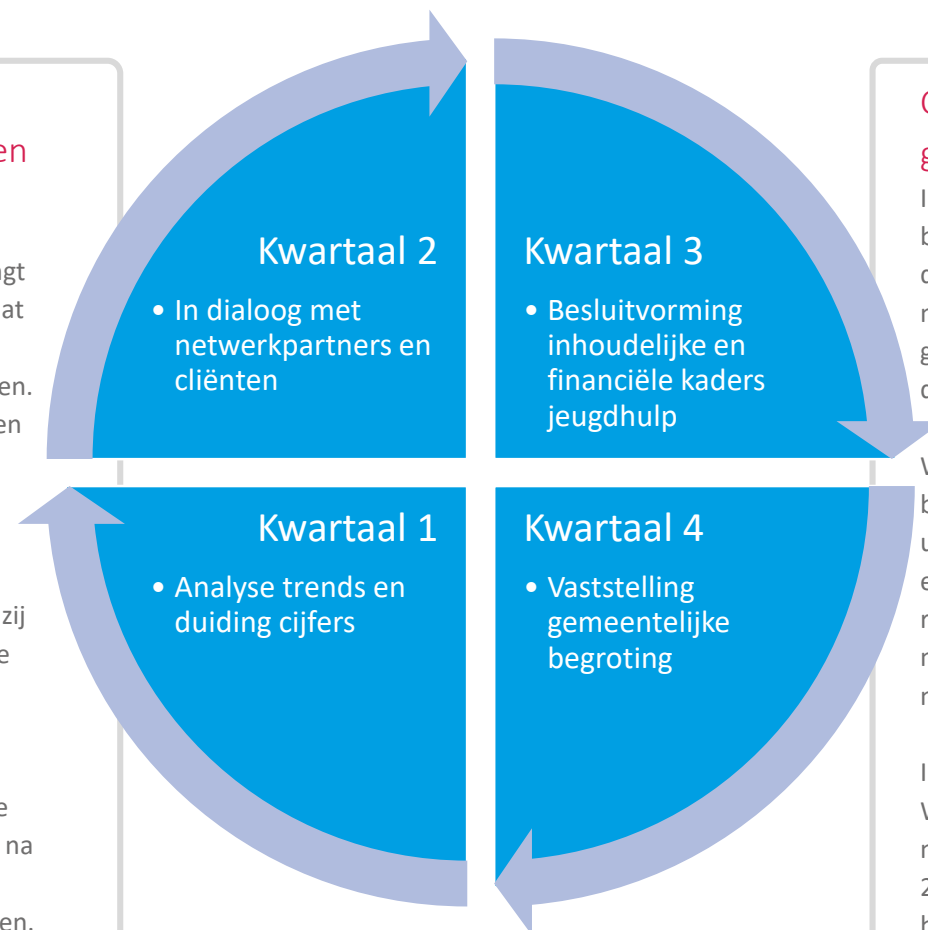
en

ngt
at

en.
en

zij
e

e
na

en.

Kwartaal 2

• In dialoog met netwerkpartners en cliënten

Kwartaal 3

• Besluitvorming inhoudelijke en financiële kaders jeugdhulp

Kwartaal 1

• Analyse trends en duiding cijfers

Kwartaal 4

• Vaststelling gemeentelijke begroting

C
g
I
b
c
n
g
c

V
b
u
e
n
n
n

I
V
n
2
k